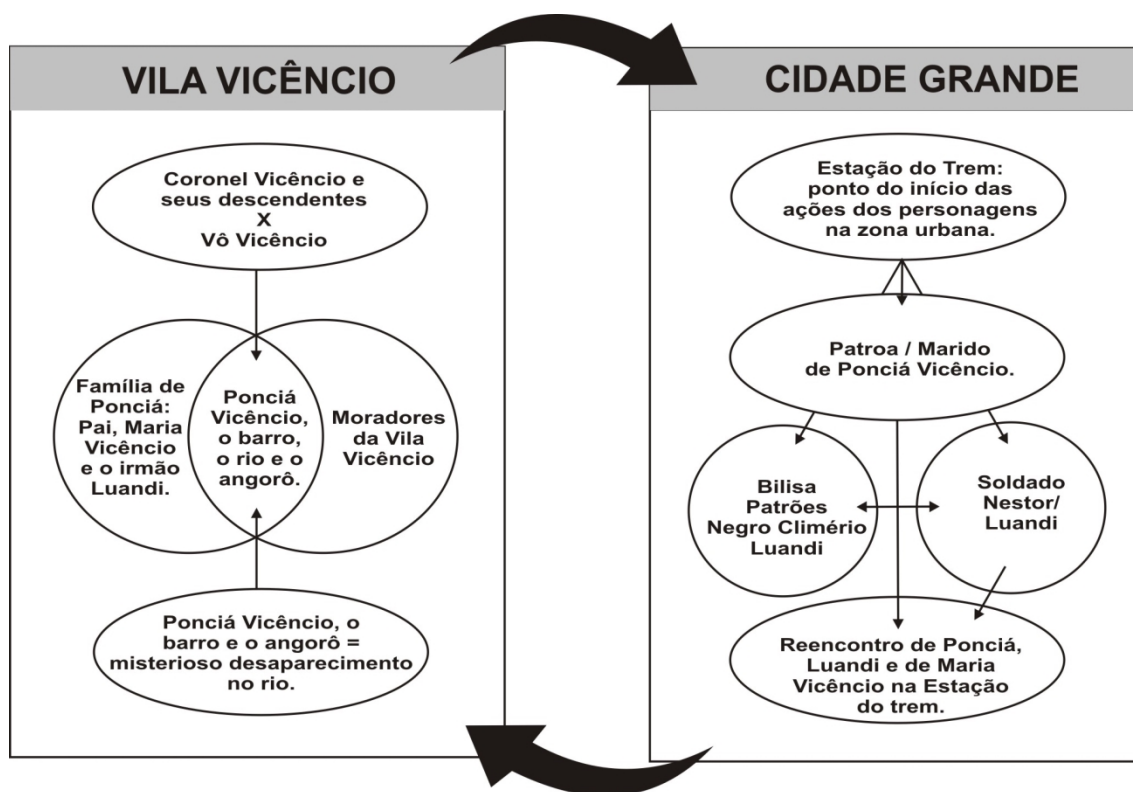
VILA VICÊNCIO

Coronel Vicêncio e seus descendentes
X
Vô Vicêncio

Família de Ponciá: Pai, Maria Vicêncio e o irmão Luandi.

Ponciá Vicêncio, o barro, o rio e o angorô.

Moradores da Vila Vicêncio

Ponciá Vicêncio, o barro e o angorô = misterioso desaparecimento no rio.

CIDADE GRANDE

Estação do Trem: ponto do início das ações dos personagens na zona urbana.

Patroa / Marido de Ponciá Vicêncio.

Bilisa
Patrões
Negro Climério
Luandi

Soldado Nestor/ Luandi

Reencontro de Ponciá, Luandi e de Maria Vicêncio na Estação do trem.